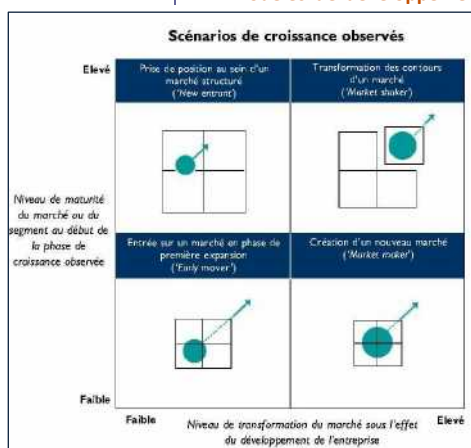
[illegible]

Scénarios de croissance observés

Elevé

Prise de position au sein d'un marché structuré ('New entrant')

Transformation des contours d'un marché ('Market shaker')

Niveau de maturité du marché ou du segment au début de la phase de croissance observée

Entrée sur un marché en phase de première expansion ('Early mover')

Création d'un nouveau marché ('Market maker')

Faible

Faible

Niveau de transformation du marché sous l'effet du développement de l'entreprise

Elevé